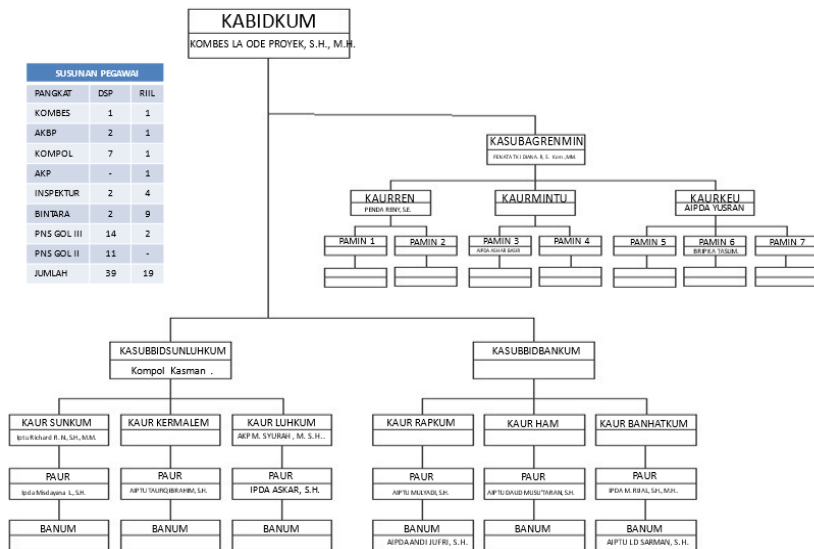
KABIDKUM
KOMBES LA ODE PROYEK, S.H., M.H.

| SUSUNAN PEGAWAI | | |
|---|---|---|
| PANGKAT | DSP | RIIL |
| KOMBES | 1 | 1 |
| AKBP | 2 | 1 |
| KOMPOL | 7 | 1 |
| AKP | - | 1 |
| INSPEKTUR | 2 | 4 |
| BINTARA | 2 | 9 |
| PNS GOL III | 14 | 2 |
| PNS GOL II | 11 | - |
| JUMLAH | 39 | 19 |

KASUBAGRENMIN
PENATA TK I DIAN A. R. S. Kom.,MM.

KAURREN
PENDA RENY, S.E.

KAURMINTU

KAURKEU
AIPDA YUSRAN

PAMIN 1

PAMIN 2

PAMIN 3
AIPDA ASHAR BASRI

PAMIN 4

PAMIN 5

PAMIN 6
BRIPKA TASUM.

PAMIN 7

KASUBBIDSUNLUHKUM
Kompol Kasman .

KASUBBIDBANKUM

KAUR SUNKUM
Iptu Richard R. N., S.H., M.M.

KAUR KERMALEM

KAUR LUHKUM
AKP M. SYURAH , M. S. H...

KAUR RAPKUM

KAUR HAM

KAUR BANHATKUM

PAUR
Ipda Misdayana L., S.H.

PAUR
AIPTU TAUFIQ IBRAHIM, S.H.

PAUR
IPDA ASKAR, S.H.

PAUR
AIPTU MULYADI, S.H.

PAUR
AIPTU DAUD MUSU'TARAN, S.H.

PAUR
IPDA M. RIJAL, S.H., M.H.

BANUM

BANUM

BANUM

BANUM
AIPDA ANDI JUFRI, S.H.

BANUM

BANUM
AIPTU LD SARMAN, S.H.